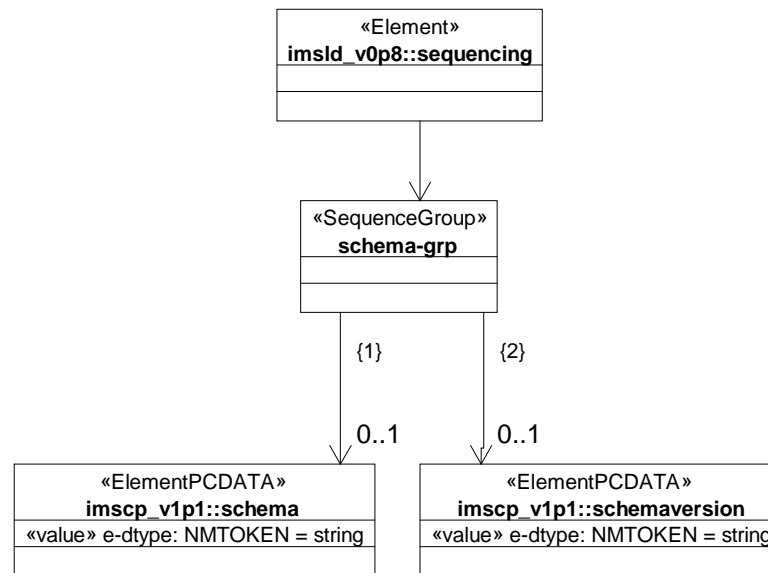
«Element»
imsld_v0p8::sequencing

«SequenceGroup»
schema-grp

{1}

{2}

0..1

0..1

«ElementPCDATA»
imscp_v1p1::schema
«value» e-dtype: NMTOKEN = string

«ElementPCDATA»
imscp_v1p1::schemaversion
«value» e-dtype: NMTOKEN = string